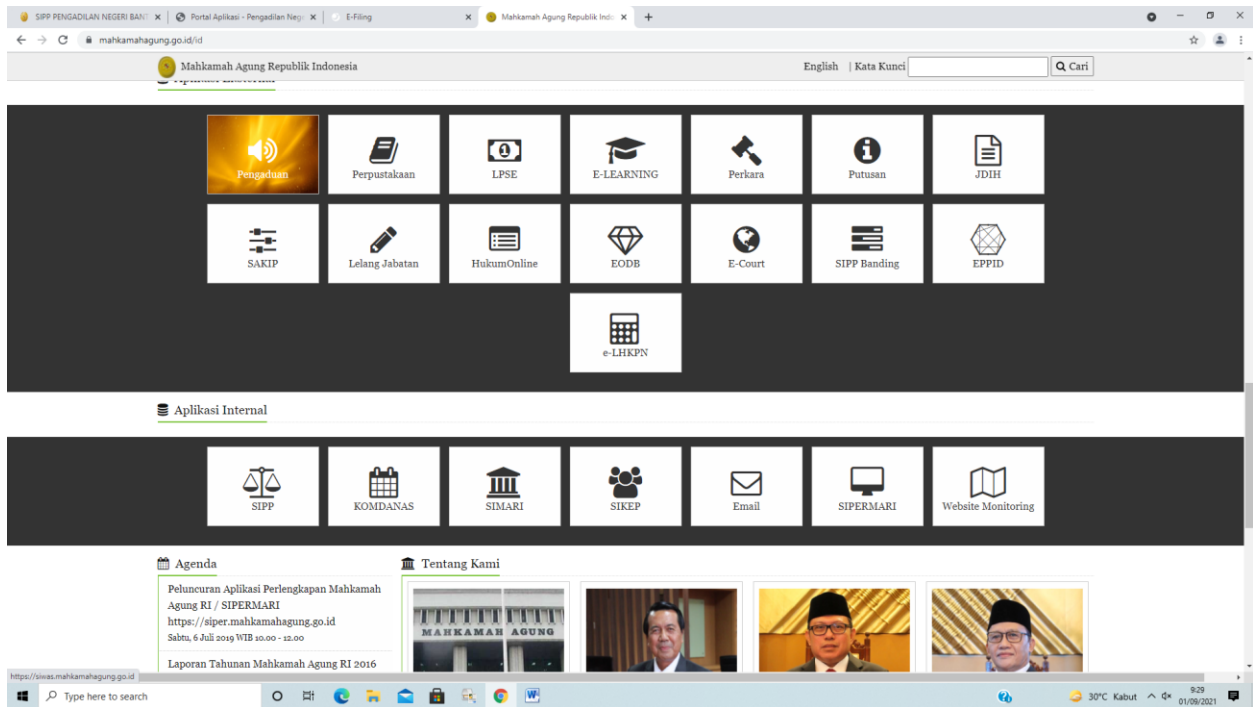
SIPP PENGADILAN NEGERI BANT ×
Portal Aplikasi - Pengadilan Neg ×
E-Filing ×
Mahkamah Agung Republik Indo ×
+

mahkamahagung.go.id/id

Mahkamah Agung Republik Indonesia
English | Kata Kunci
Q Cari

Pengaduan
Perpustakaan
LPSE
E-LEARNING
Perkara
Putusan
JDIH
SAKIP
Lelang Jabatan
HukumOnline
EODB
E-Court
SIPP Banding
EPPID
e-LHKPN

Aplikasi Internal

SIPP
KOMDANAS
SIMARI
SIKEP
Email
SIPERMARI
Website Monitoring

Agenda

Peluncuran Aplikasi Perlengkapan Mahkamah Agung RI / SIPERMARI https://siper.mahkamahagung.go.id
Sabtu, 6 Juli 2019 WIB 10.00 - 12.00

Laporan Tahunan Mahkamah Agung RI 2016

Tentang Kami

MAHKAMAH AGUNG

https://siwas.mahkamahagung.go.id

Type here to search
30°C Kabut
9:29
01/09/2021